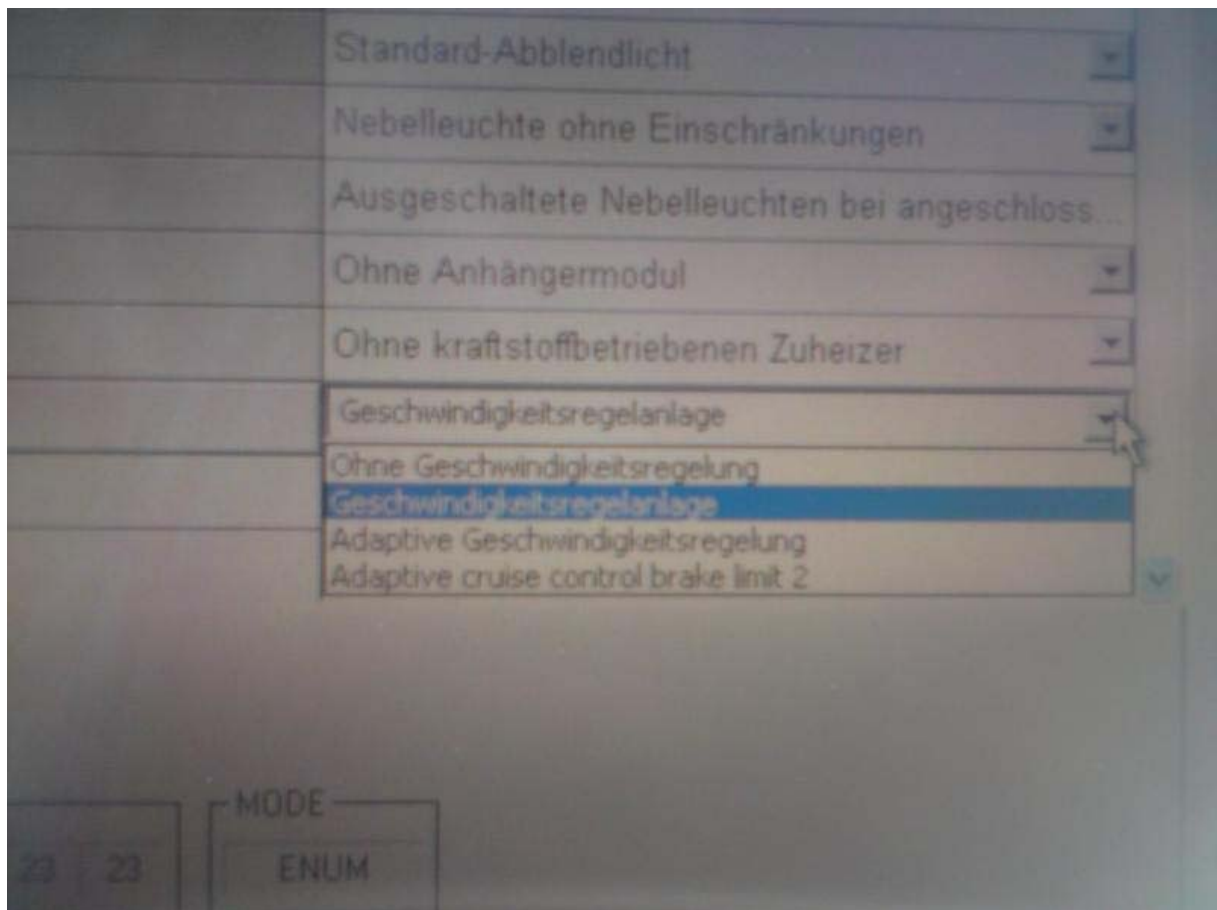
Standard-Abblendlicht

Nebelleuchte ohne Einschränkungen

Ausgeschaltete Nebelleuchten bei angeschloss...

Ohne Anhängermodul

Ohne kraftstoffbetriebenen Zuheizer

Geschwindigkeitsregelanlage

Ohne Geschwindigkeitsregelung
Geschwindigkeitsregelanlage
Adaptive Geschwindigkeitsregelung
Adaptive cruise control brake limit 2

23 23

MODE
ENUM